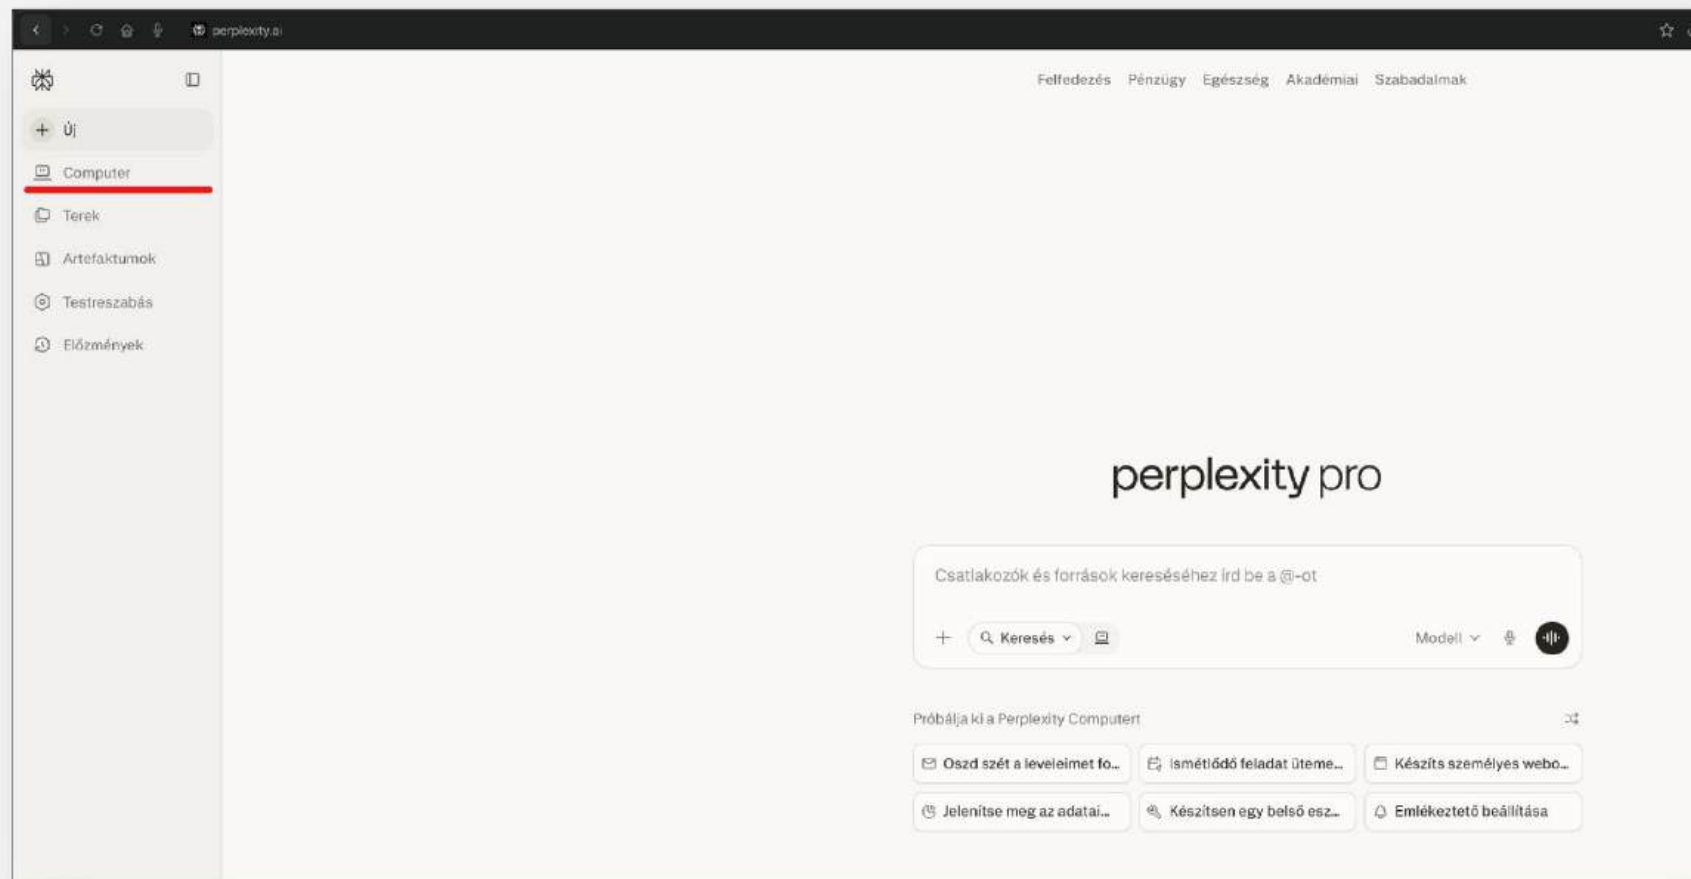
perplexity.ai

Új

Computer

Terek

Artefaktumok

Testreszabás

Előzmények

Felfedezés Pénzügy Egészség Akadémiai Szabadalmak

perplexity pro

Csatlakozók és források kereséséhez írd be a @-ot

Keresés

Modell

Próbálja ki a Perplexity Computert

Oszd szét a leveleimet fo...

Ismétlődő feladat üteme...

Készíts személyes webo...

Jelenítse meg az adatai...

Készítsen egy belső esz...

Emlékeztető beállítása